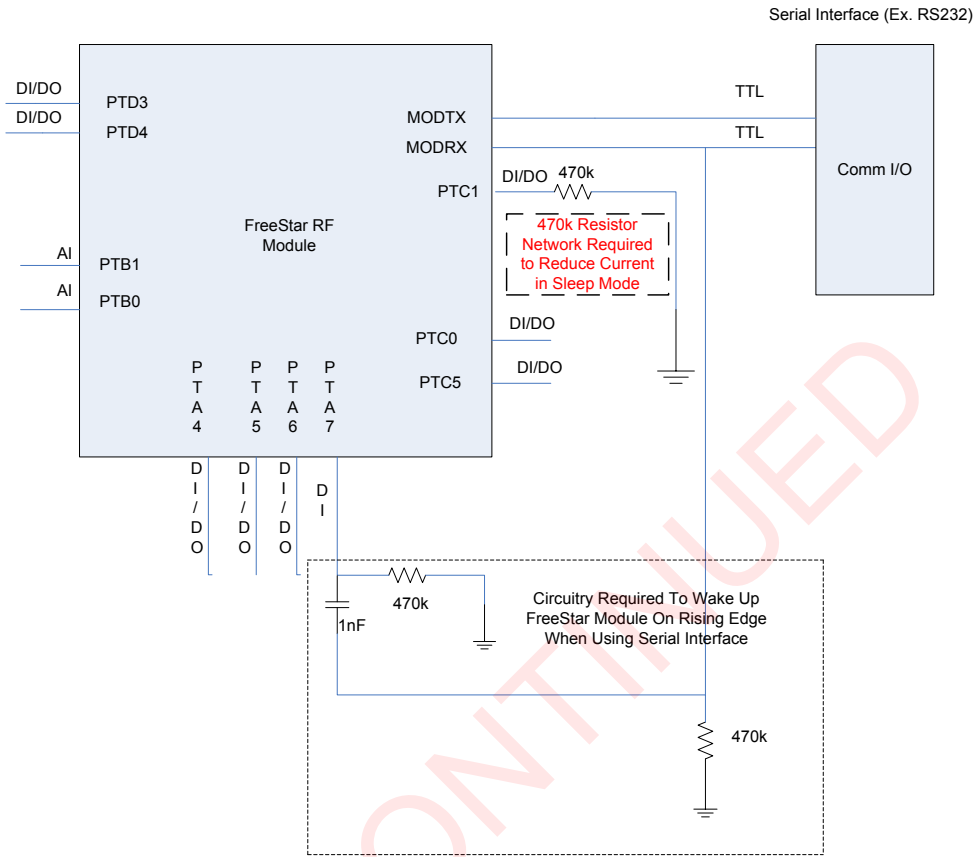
Serial Interface (Ex. RS232)

DI/DO
DI/DO
PTD3
PTD4

MODTX
MODRX
TTL
TTL
Comm I/O

DI/DO
470k
PTC1

FreeStar RF Module

470k Resistor Network Required to Reduce Current in Sleep Mode

AI
AI
PTB1
PTB0

PTC0
DI/DO
PTC5
DI/DO

PTA4
PTA5
PTA6
PTA7

DI/DO
DI/DO
DI/DO
DI

470k
1nF

Circuitry Required To Wake Up FreeStar Module On Rising Edge When Using Serial Interface

470k

ONTINUED